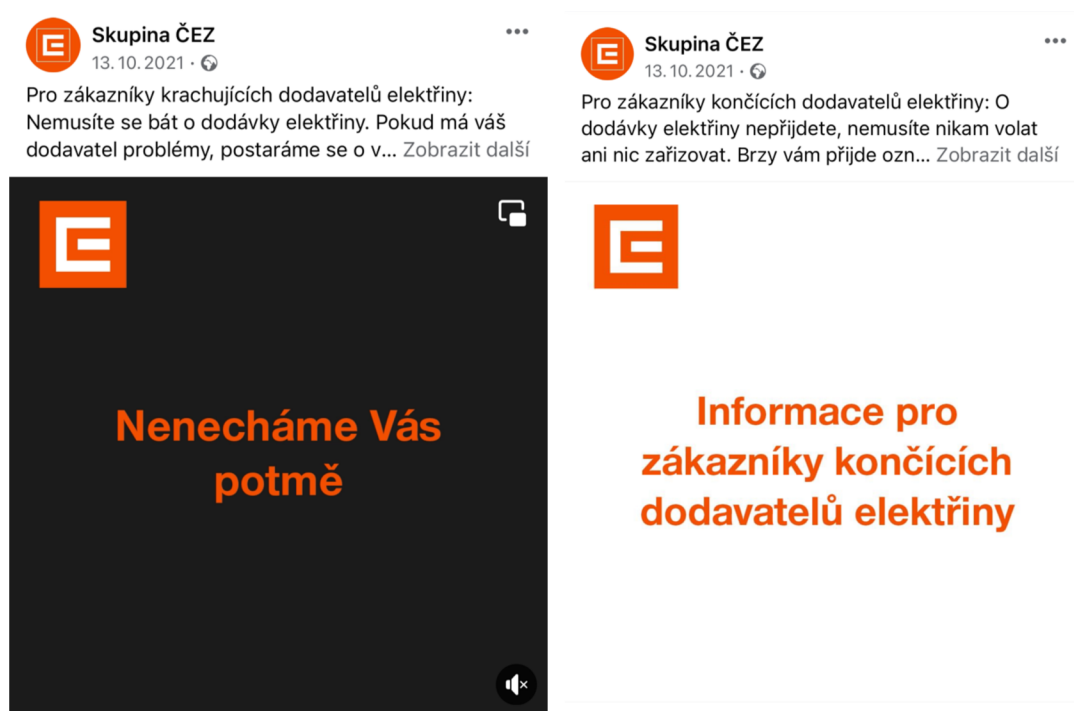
Skupina ČEZ
13. 10. 2021 ·

Pro zákazníky krachujících dodavatelů elektřiny: Nemusíte se bát o dodávky elektřiny. Pokud má váš dodavatel problémy, postaráme se o v... Zobrazit další

Nenecháme Vás potmě

Skupina ČEZ
13. 10. 2021 ·

Pro zákazníky končících dodavatelů elektřiny: O dodávky elektřiny nepřijdete, nemusíte nikam volat ani nic zařizovat. Brzy vám přijde ozn... Zobrazit další

Informace pro zákazníky končících dodavatelů elektřiny